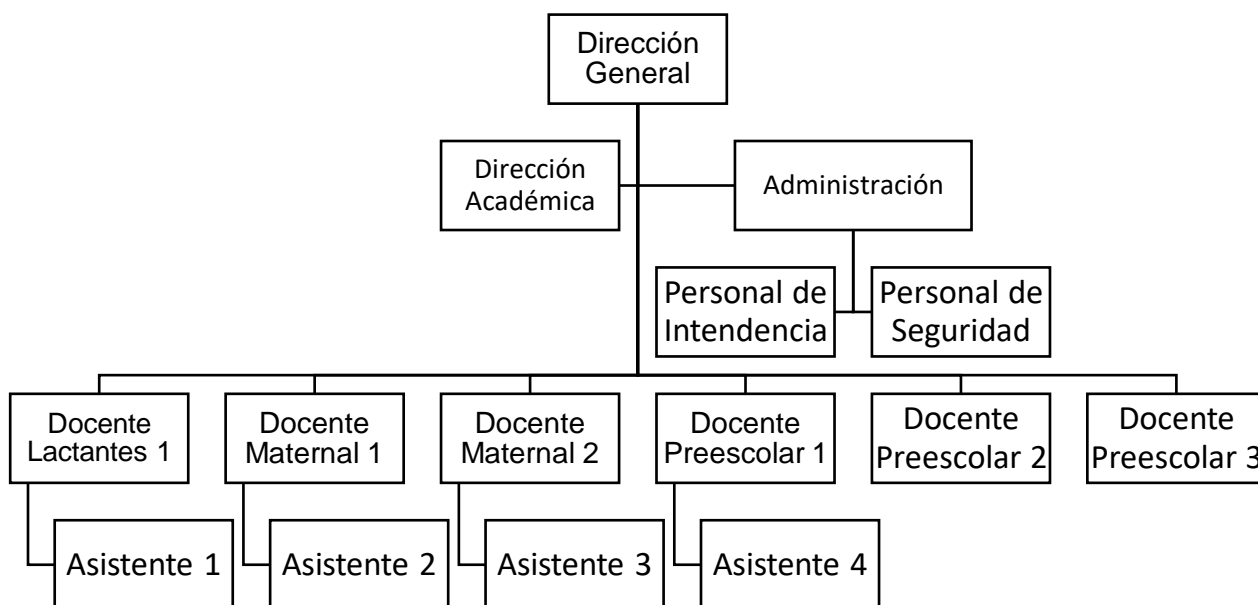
Dirección General

Dirección Académica

Administración

Personal de Intendencia

Personal de Seguridad

Docente Lactantes 1

Docente Maternal 1

Docente Maternal 2

Docente Preescolar 1

Docente Preescolar 2

Docente Preescolar 3

Asistente 1

Asistente 2

Asistente 3

Asistente 4